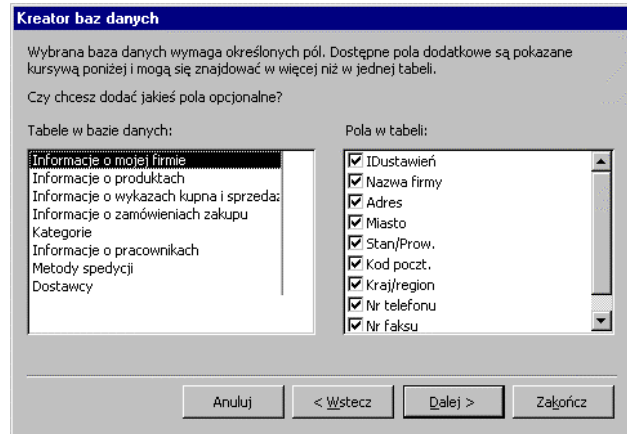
Kreator baz danych

Wybrana baza danych wymaga określonych pól. Dostępne pola dodatkowe są pokazane kursywą poniżej i mogą się znajdować w więcej niż w jednej tabeli.

Czy chcesz dodać jakieś pola opcjonalne?

Tabele w bazie danych:

Informacje o mojej firmie
Informacje o produktach
Informacje o wykazach kupna i sprzedaż
Informacje o zamówieniach zakupu
Kategorie
Informacje o pracownikach
Metody spedycji
Dostawcy

Pola w tabeli:

IDustawień
Nazwa firmy
Adres
Miasto
Stan/Prow.
Kod poczt.
Kraj/region
Nr telefonu
Nr faksu

Anuluj
< Wstecz
Dalej >
Zakończ